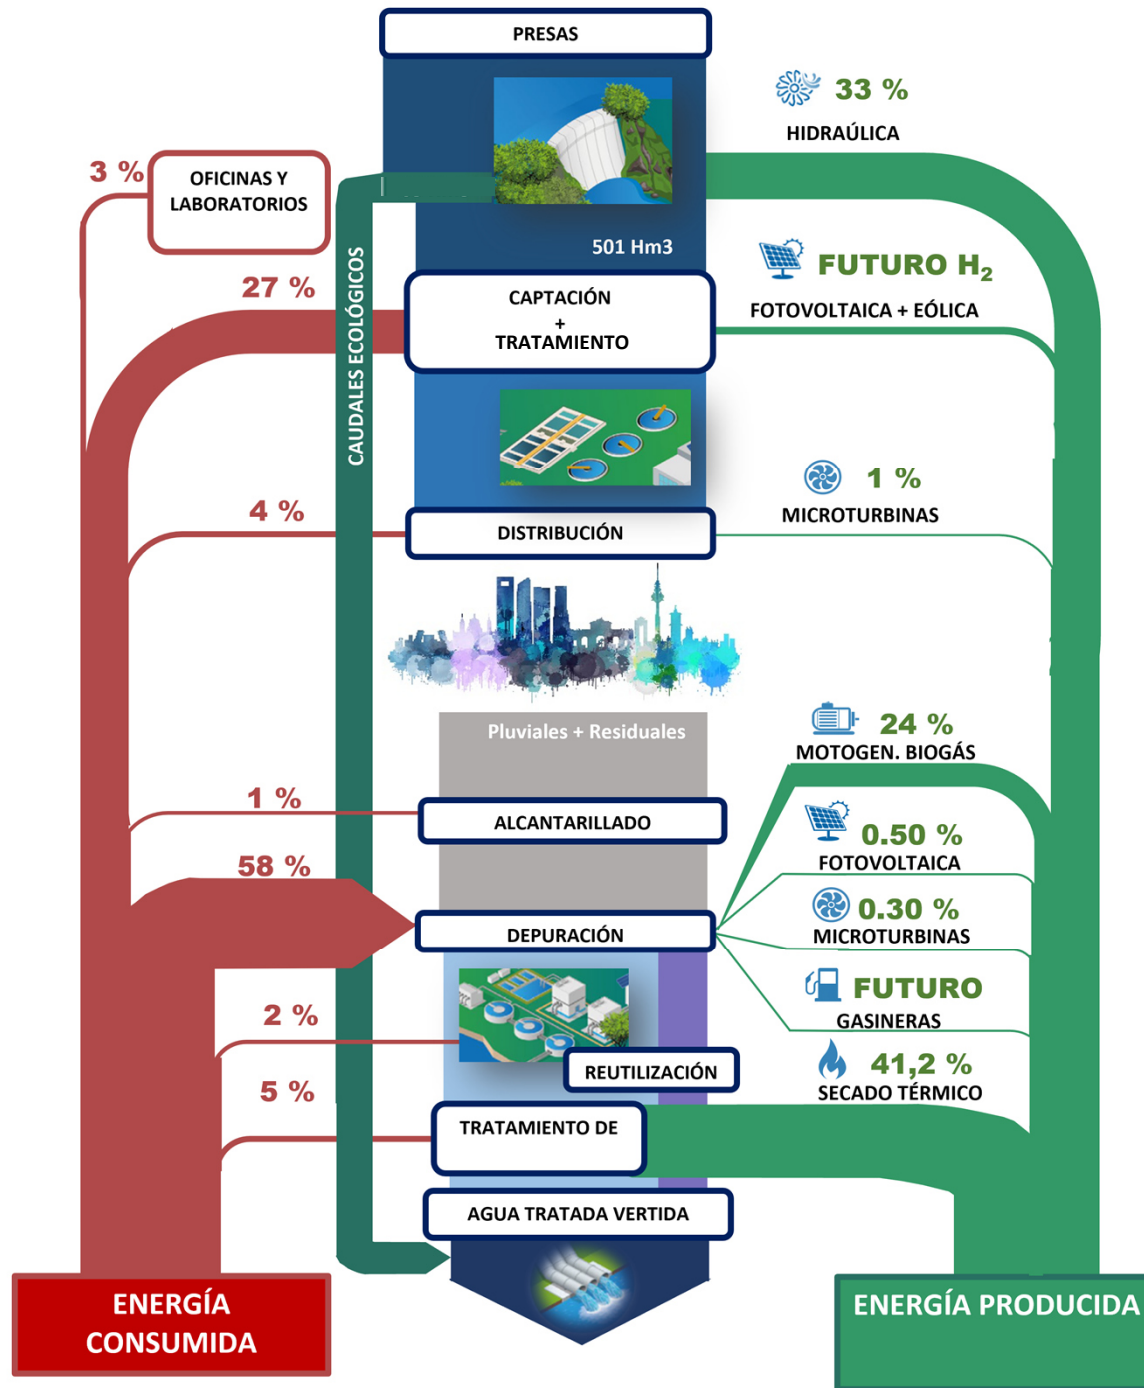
PRESAS

33 %
HIDRAÚLICA

3 %
OFICINAS Y LABORATORIOS

501 Hm3

FUTURO $H_2$
FOTOVOLTAICA + EÓLICA

27 %

CAPTACIÓN
+
TRATAMIENTO

CAUDALES ECOLÓGICOS

1 %
MICROTURBINAS

4 %
DISTRIBUCIÓN

Pluviales + Residuales

24 %
MOTOGEN. BIOGÁS

1 %
ALCANTARILLADO

0.50 %
FOTOVOLTAICA

58 %

0.30 %
MICROTURBINAS

DEPURACIÓN

FUTURO
GASINERAS

2 %

REUTILIZACIÓN

41,2 %
SECADO TÉRMICO

5 %

TRATAMIENTO DE

AGUA TRATADA VERTIDA

ENERGÍA CONSUMIDA

ENERGÍA PRODUCIDA